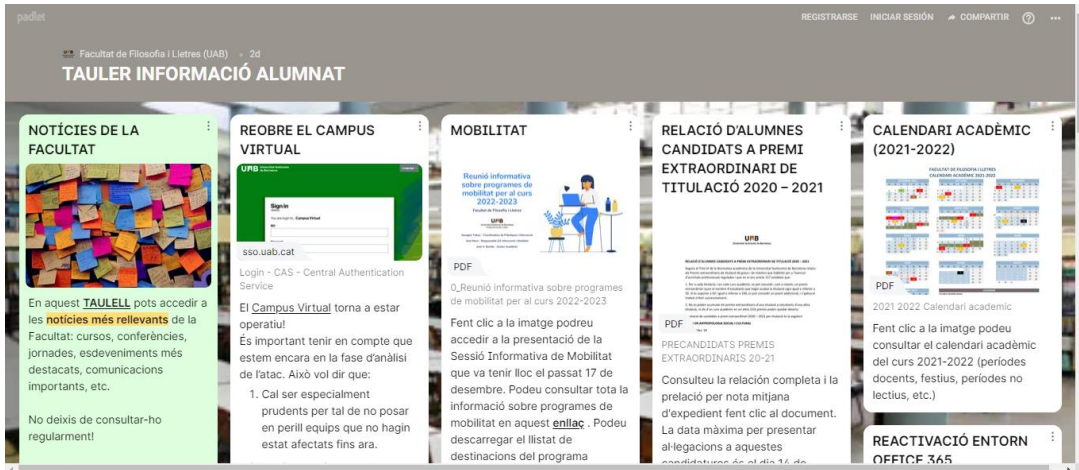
padlet

REGISTRARSE INICIAR SESIÓN COMPARTIR

Facultat de Filosofia i Lletres (UAB) · 2d

TAULER INFORMACIÓ ALUMNAT

NOTÍCIES DE LA FACULTAT

En aquest TAULELL pots accedir a les notícies més rellevants de la Facultat: cursos, conferències, jornades, esdeveniments més destacats, comunicacions importants, etc.

No deixis de consultar-ho regularment!

REOBRE EL CAMPUS VIRTUAL

Sign in

sso.uab.cat

Login - CAS - Central Authentication Service

El Campus Virtual torna a estar operatiu!

És important tenir en compte que estem encara en la fase d'anàlisi de l'atac. Això vol dir que:

1. Cal ser especialment prudents per tal de no posar en perill equips que no hagin estat afectats fins ara.

MOBILITAT

Reunió informativa sobre programes de mobilitat per al curs 2022-2023

UAB

PDF

0_Reunió informativa sobre programes de mobilitat per al curs 2022-2023

Fent clic a la imatge podreu accedir a la presentació de la Sessió Informativa de Mobilitat que va tenir lloc el passat 17 de desembre. Podeu consultar tota la informació sobre programes de mobilitat en aquest enllaç . Podeu descarregar el llistat de destinacions del programa

RELACIÓ D'ALUMNES CANDIDATS A PREMI EXTRAORDINARI DE TITULACIÓ 2020 – 2021

PDF

PRECANDIDATS PREMIS EXTRAORDINARIS 20-21

Consulteu la relació completa i la prelació per nota mitjana d'expedient fent clic al document. La data màxima per presentar al·legacions a aquestes candidatures és el dia 14 de

CALENDARI ACADÈMIC (2021-2022)

FACULTAT DE FILOSOFIA I LLETRES CALENDARI ACADÈMIC 2021-2022

PDF

2021 2022 Calendari academic

Fent clic a la imatge podeu consultar el calendari acadèmic del curs 2021-2022 (períodes docents, festius, períodes no lectius, etc.)

REACTIVACIÓ ENTORN OFFICE 365